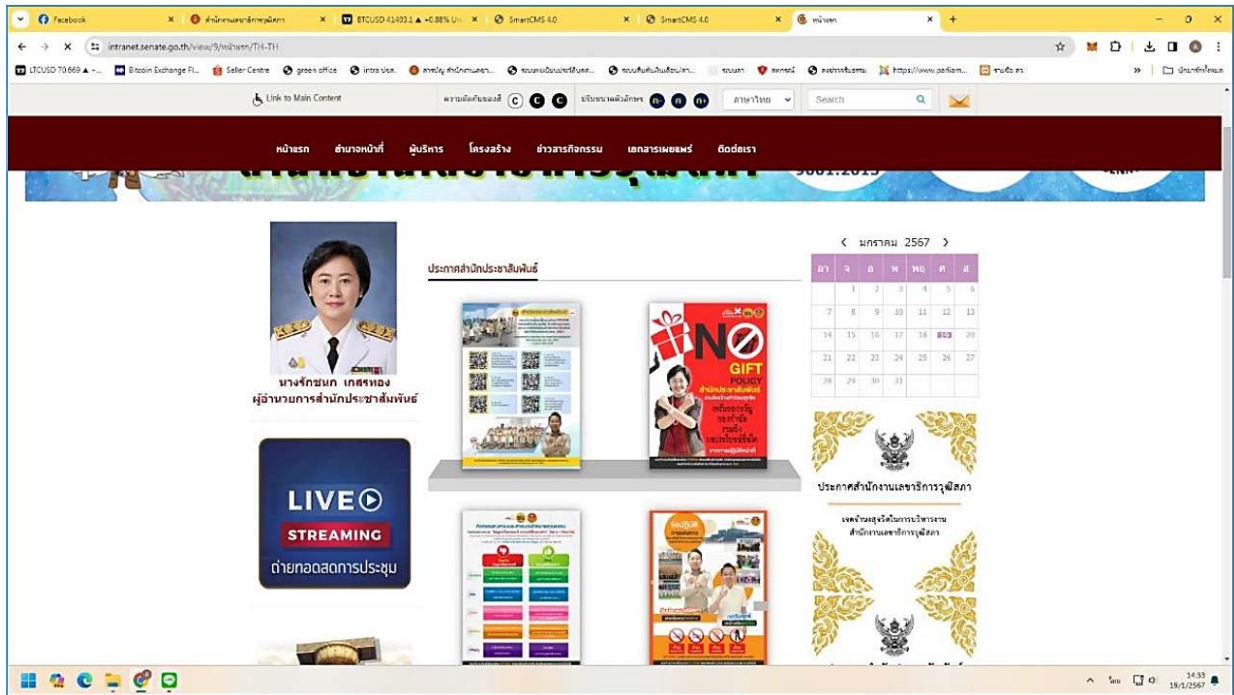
Facebook | สำนักงานเลขาธิการวุฒิสภา | BTCUSD 41403.1 ▲ +0.88% | SmartCMS 4.0 | SmartCMS 4.0 | หน้าแรก

intranet.senate.go.th/view/9/หน้าแรก/TH-TH

LTCUSD 70.669 ▲ | Bitcoin Exchange | Seller Centre | green office | intra ปลศ. | ระบบ | ระบบ | สหกรณ์ | https://www.parliam... | รายชื่อ สว. | บัญชีอื่นๆ

Link to Main Content | ความคิดเห็นของสี C C C | ปรับขนาดตัวอักษร ก ก ก | ภาษาไทย | Search

หน้าแรก | อำนาจหน้าที่ | ผู้บริหาร | โครงสร้าง | ข่าวสารกิจกรรม | เอกสารเผยแพร่ | ติดต่อเรา

9001:2015

นางรักชนก เกสรทอง
ผู้อำนวยการสำนักประชาสัมพันธ์

LIVE
STREAMING
ถ่ายทอดสดการประชุม

ประกาศสำนักประชาสัมพันธ์

NO GIFT POLICY

มกราคม 2567

| อา | จ | อ | พ | พฤ | ศ | ส |
|---|---|---|---|---|---|---|
| | 1 | 2 | 3 | 4 | 5 | 6 |
| 7 | 8 | 9 | 10 | 11 | 12 | 13 |
| 14 | 15 | 16 | 17 | 18 | 19 | 20 |
| 21 | 22 | 23 | 24 | 25 | 26 | 27 |
| 28 | 29 | 30 | 31 | | | |

ประกาศสำนักงานเลขาธิการวุฒิสภา

เจตจำนงสุจริตในการบริหารงาน สำนักงานเลขาธิการวุฒิสภา

14:33
19/1/2567